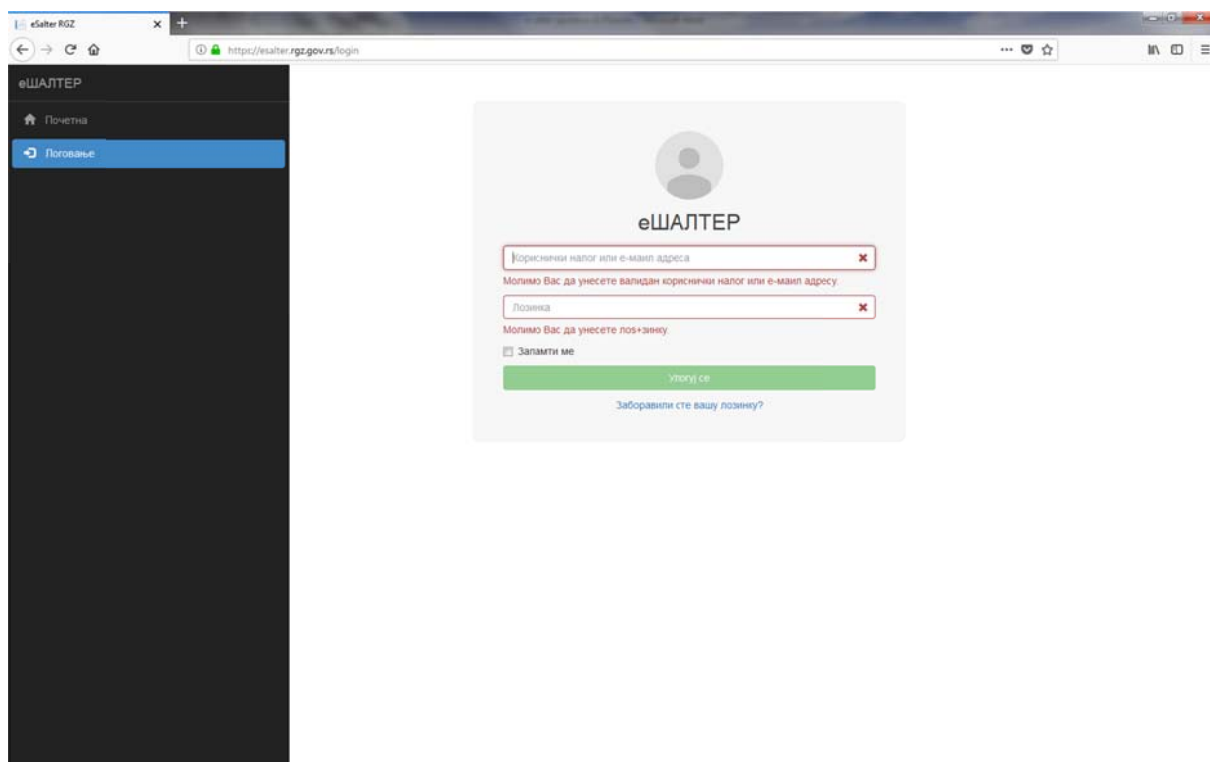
eSalter RGZ

https://esalter.rgz.gov.rs/login

еШАЛТЕР

Почетна

Логовање

еШАЛТЕР

Кориснички налог или е-маил адреса

Молимо Вас да унесете валидан кориснички налог или е-маил адресу.

Лозинка

Молимо Вас да унесете лоз+зинку.

Запамти ме

Улогуј се

Заборавили сте вашу лозинку?